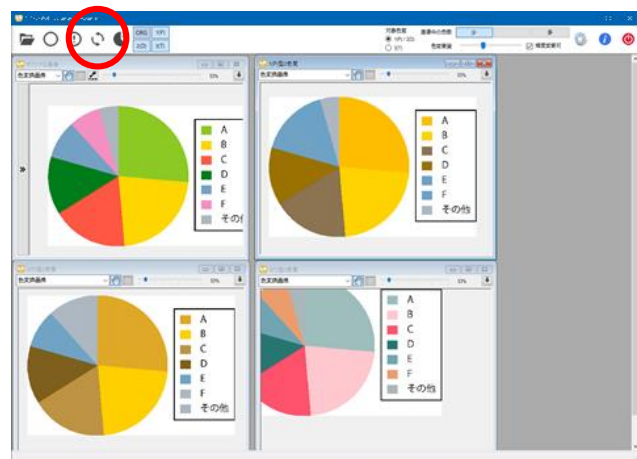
ORG 1(P)
2(D) 3(T)
対象色覚
1(P)/2(D)
3(T)
基準中の色数
色変換量
補足変更可
色変換画像
0%
A
B
C
D
E
F
その他
1(P)型の色覚
色変換画像
A
B
C
D
E
F
その他
色変換画像
A
B
C
D
E
F
その他
色変換画像
A
B
C
D
E
F
その他